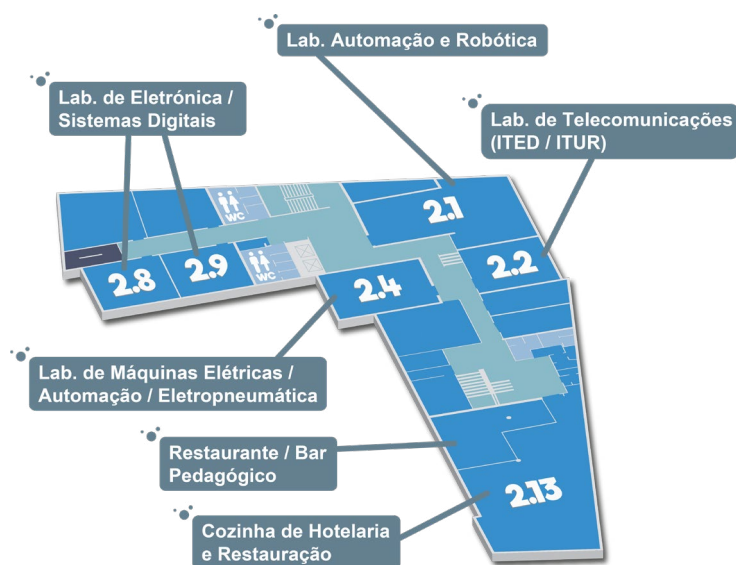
Lab. Automação e Robótica

Lab. de Eletrónica / Sistemas Digitais

Lab. de Telecomunicações (ITED / ITUR)

WC

WC

2.1

2.8

2.9

2.2

2.4

Lab. de Máquinas Elétricas / Automação / Eletropneumática

Restaurante / Bar Pedagógico

2.13

Cozinha de Hotelaria e Restauração